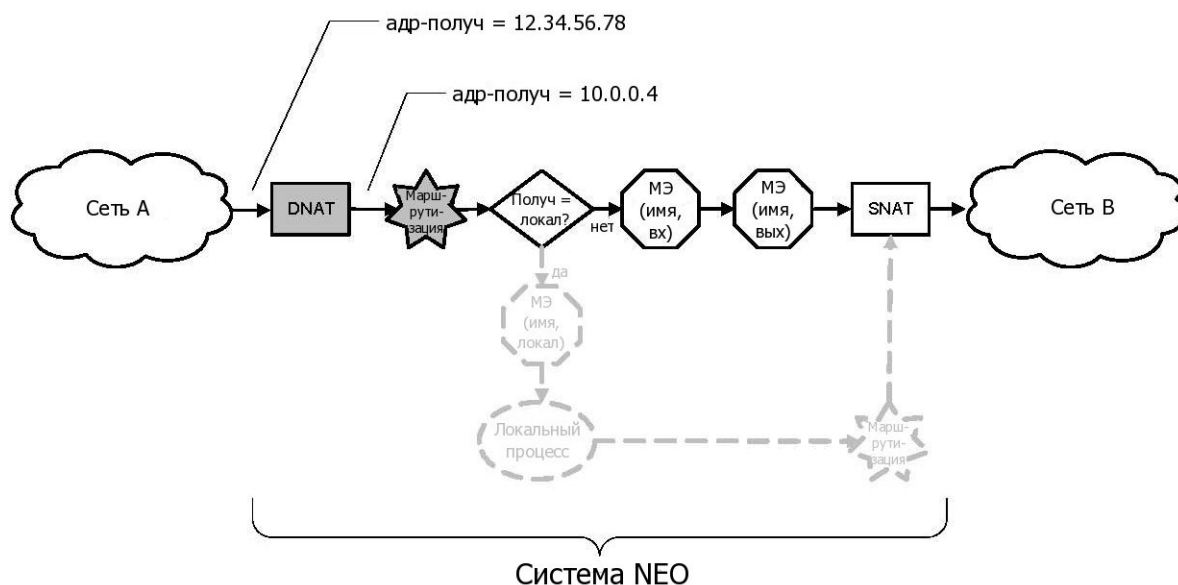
адр-получ = 12.34.56.78

адр-получ = 10.0.0.4

Сеть А

DNAT

Маршрутизация

Получ = локал?

нет

МЭ (имя, вх)

МЭ (имя, вых)

SNAT

Сеть В

да

МЭ (имя, локал)

Локальный процесс

Маршрутизация

Система NEO